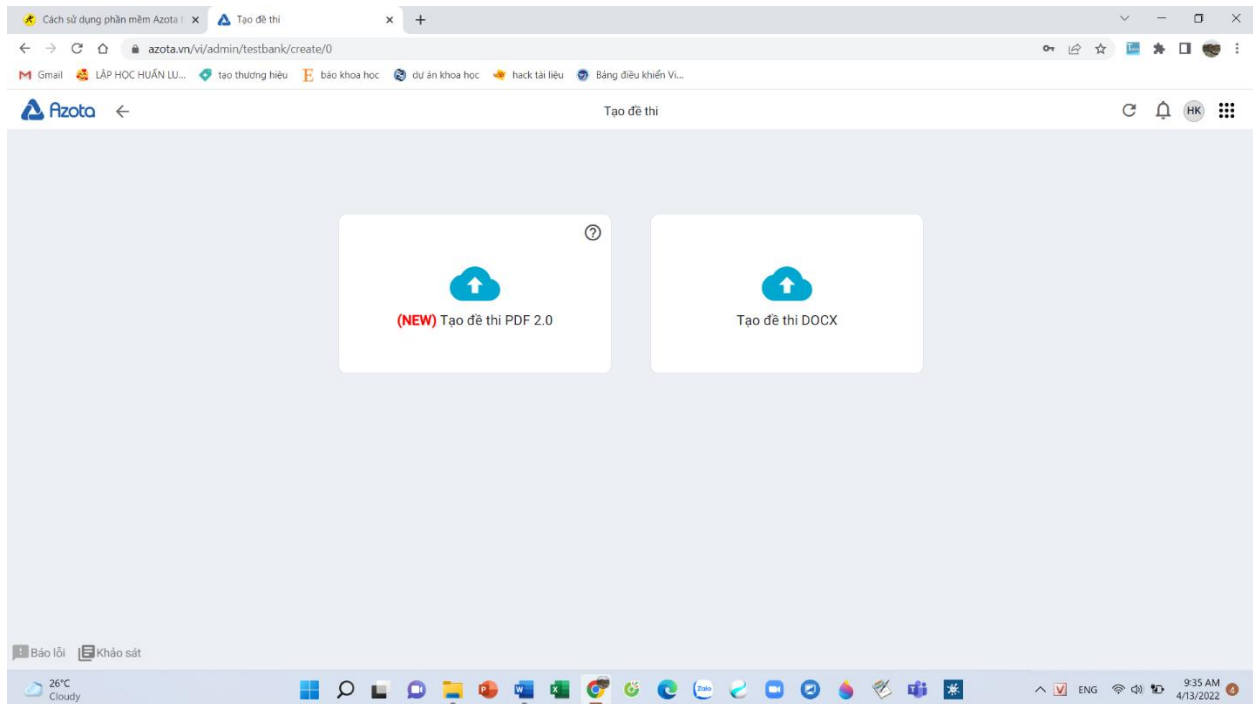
Cách sử dụng phần mềm Azota | ×
Tạo đề thi ×
+

azota.vn/vi/admin/testbank/create/0

Gmail  LẬP HỌC HUẤN LU...  tạo thương hiệu  báo khoa học  dự án khoa học  hack tài liệu  Bảng điều khiển Vi...

Azota

Tạo đề thi

HK

(NEW) Tạo đề thi PDF 2.0

Tạo đề thi DOCX

Báo lỗi  Khảo sát

26°C
Cloudy

ENG
9:35 AM
4/13/2022